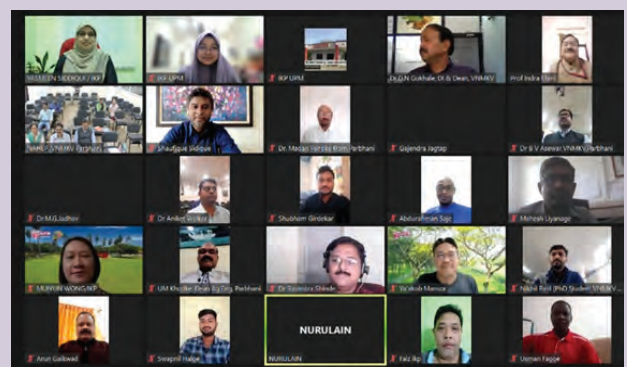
NASREEN SIDDIQUI / IKP
IKP UPM
IKP UPM
Dr.D.N Gokhale, DI & Dean, VNMKV
Prof Indra Ekra
VNMKV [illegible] Parbhani
Shaufique Siddique
Dr. Madan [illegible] Parbhani
Gajendra Jagtap
Dr B V Asewar VNMKV Parbhani
Dr.M.G.Jadhav
Dr Aniket Wadkar
Shubham Girdekar
Abdurafeeah Sajo
Mohzah Uyanage
MUNYIN WONG/IKP
UM Khodke Dean Ag Eng. Parbhani
Dr Ravindra Shinde
Valekob Mamce
Nikhil Patil (PhD Student VNMKV
Arun Gaikwad
Swapnil Halge
NURULAIN
NURULAIN
Faiz Ikp
Usman Fagge